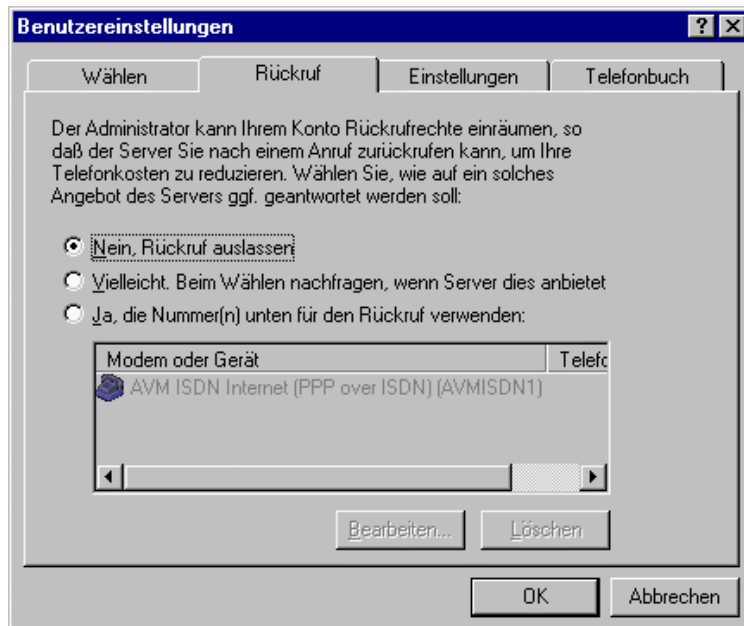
Benutzereinstellungen

?

Wählen

Rückruf

Einstellungen

Telefonbuch

Der Administrator kann Ihrem Konto Rückrufrechte einräumen, so daß der Server Sie nach einem Anruf zurückrufen kann, um Ihre Telefonkosten zu reduzieren. Wählen Sie, wie auf ein solches Angebot des Servers ggf. geantwortet werden soll:

Nein, Rückruf auslassen

Vielleicht. Beim Wählen nachfragen, wenn Server dies anbietet

Ja, die Nummer(n) unten für den Rückruf verwenden:

| Modem oder Gerät | Telefc |
|---|---|
| AVM ISDN Internet (PPP over ISDN) (AVMISDN1) | |

Bearbeiten...

Löschen

OK

Abbrechen